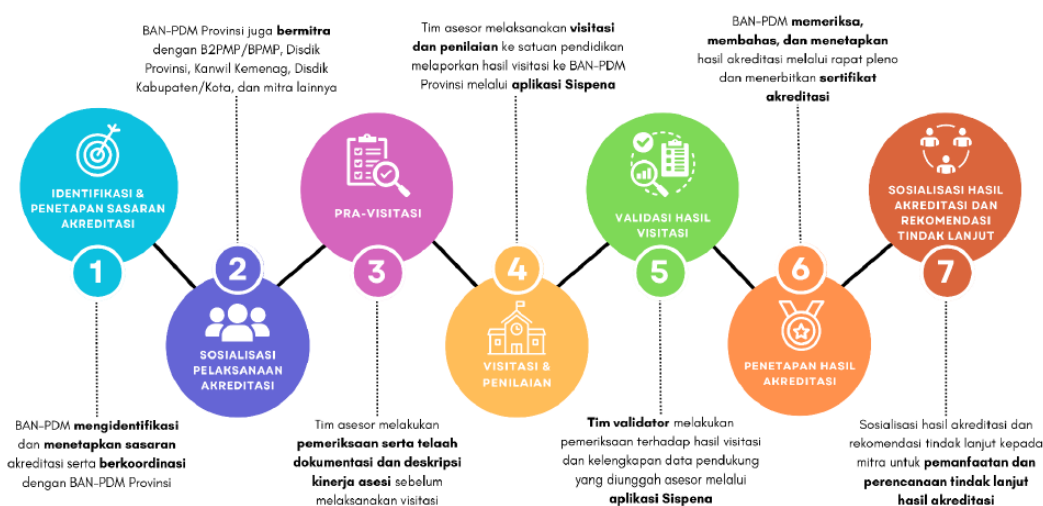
BAN-PDM Provinsi juga **bermitra** dengan B2PMP/BPMP, Disdik Provinsi, Kanwil Kemenag, Disdik Kabupaten/Kota, dan mitra lainnya

Tim asesor melaksanakan **visitasi dan penilaian** ke satuan pendidikan melaporkan hasil visitasi ke BAN-PDM Provinsi melalui **aplikasi Sispena**

BAN-PDM **memeriksa, membahas, dan menetapkan** hasil akreditasi melalui rapat pleno dan menerbitkan **sertifikat akreditasi**

IDENTIFIKASI & PENETAPAN SASARAN AKREDITASI

1

BAN-PDM **mengidentifikasi** dan **menetapkan sasaran** akreditasi serta **berkoordinasi** dengan BAN-PDM Provinsi

2

SOSIALISASI PELAKSANAAN AKREDITASI

PRA-VISITASI

3

Tim asesor melakukan **pemeriksaan serta telaah dokumentasi dan deskripsi kinerja asesi** sebelum melaksanakan visitasi

4

VISITASI & PENILAIAN

VALIDASI HASIL VISITASI

5

**Tim validator** melakukan pemeriksaan terhadap hasil visitasi dan kelengkapan data pendukung yang diunggah asesor melalui **aplikasi Sispena**

6

PENETAPAN HASIL AKREDITASI

SOSIALISASI HASIL AKREDITASI DAN REKOMENDASI TINDAK LANJUT

7

Sosialisasi hasil akreditasi dan rekomendasi tindak lanjut kepada mitra untuk **pemanfaatan dan perencanaan tindak lanjut hasil akreditasi**